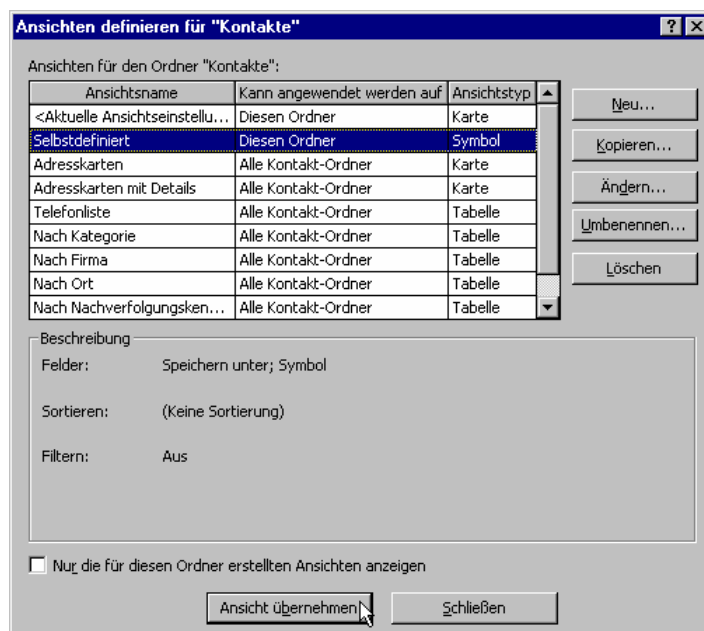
Ansichten definieren für "Kontakte"

? X

Ansichten für den Ordner "Kontakte":

| Ansichtsname | Kann angewendet werden auf | Ansichtstyp |
|---|---|---|
| <Aktuelle Ansichtseinstellu... | Diesen Ordner | Karte |
| Selbstdefiniert | Diesen Ordner | Symbol |
| Adresskarten | Alle Kontakt-Ordner | Karte |
| Adresskarten mit Details | Alle Kontakt-Ordner | Karte |
| Telefonliste | Alle Kontakt-Ordner | Tabelle |
| Nach Kategorie | Alle Kontakt-Ordner | Tabelle |
| Nach Firma | Alle Kontakt-Ordner | Tabelle |
| Nach Ort | Alle Kontakt-Ordner | Tabelle |
| Nach Nachverfolgungsken... | Alle Kontakt-Ordner | Tabelle |

Neu...

Kopieren...

Ändern...

Umbenennen...

Löschen

Beschreibung

Felder: Speichern unter; Symbol

Sortieren: (Keine Sortierung)

Filtern: Aus

Nur die für diesen Ordner erstellten Ansichten anzeigen

Ansicht übernehmen

Schließen